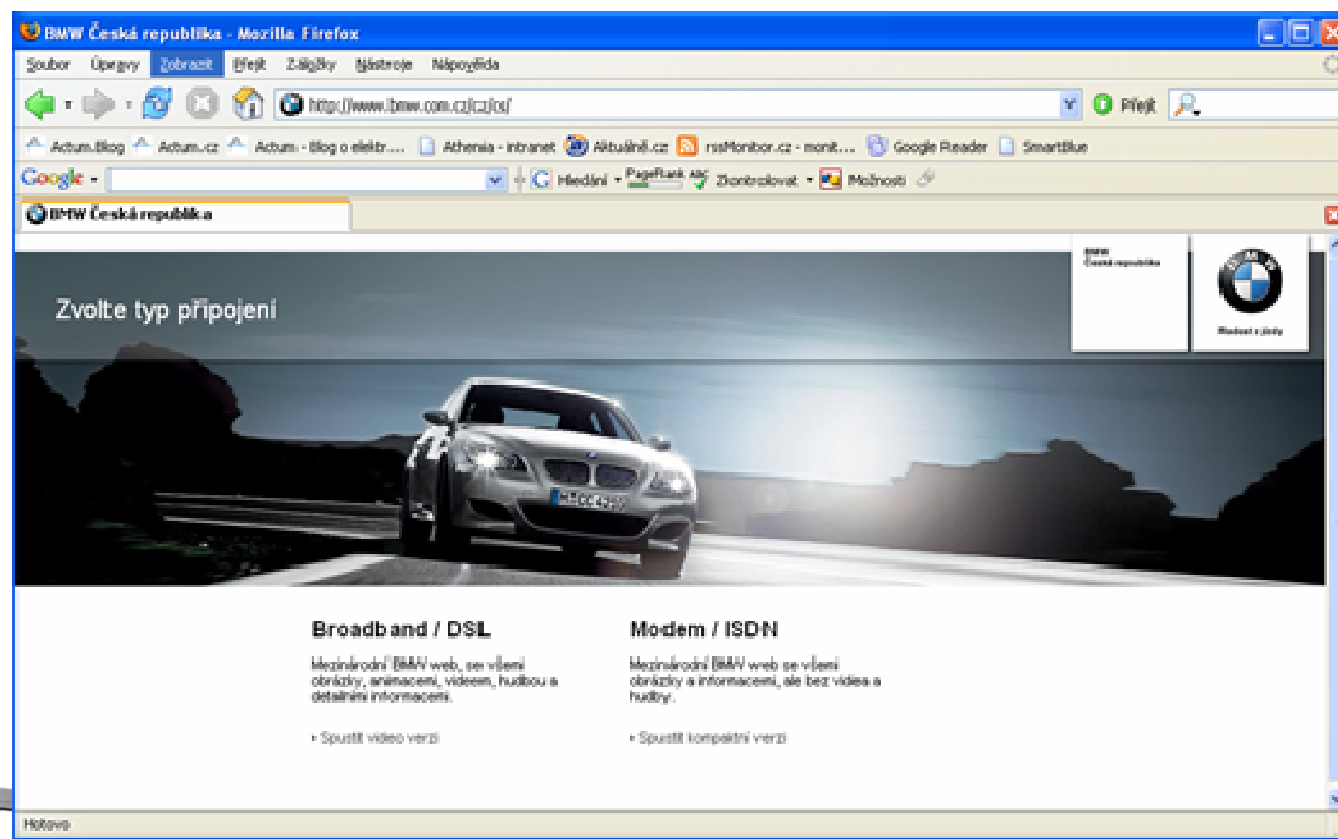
BMW Česká republika - Mozilla Firefox

Soubor Úpravy Zobrazit Přejít Záložky Nástroje Nápověda

http://www.bmw.com.cz/cz/cs/

Přejít

Actum.Blog Actum.cz Actum - Blog o elektr.... Athenia - intranet Aktuálně.cz rssMonitor.cz - monit.... Google Reader SmartBlue

Google Hledání PageRank Zkontrolovat Možnosti

BMW Česká republika

BMW
Česká republika

Radost z jízdy

Zvolte typ připojení

Broadband / DSL

Mezinárodní BMW web, se všemi obrázky, animacemi, videem, hudbou a detailními informacemi.

› Spustit video verzi

Modem / ISDN

Mezinárodní BMW web se všemi obrázky a informacemi, ale bez videa a hudby.

› Spustit kompaktní verzi

Hotovo